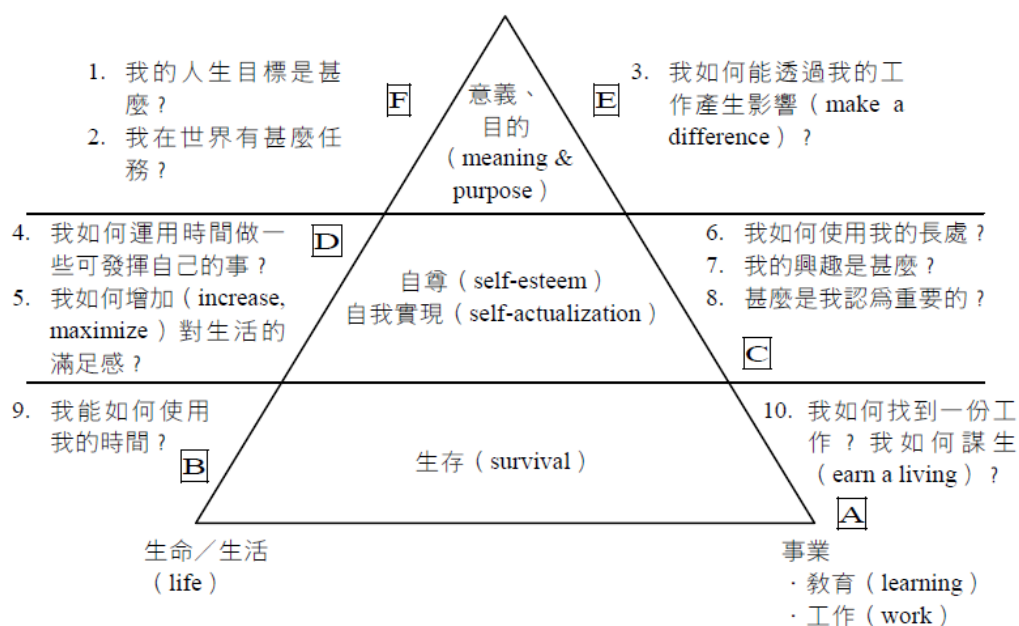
1. 我的人生目標是甚麼？

2. 我在世界有甚麼任務？

F

意義、目的（meaning & purpose）

E

3. 我如何能透過我的工作產生影響（make a difference）？

4. 我如何運用時間做一些可發揮自己的事？

5. 我如何增加（increase, maximize）對生活的滿足感？

D

自尊（self-esteem）
自我實現（self-actualization）

6. 我如何使用我的長處？

7. 我的興趣是甚麼？

8. 甚麼是我認爲重要的？

C

9. 我能如何使用我的時間？

B

生存（survival）

10. 我如何找到一份工作？我如何謀生（earn a living）？

A

生命／生活（life）

事業
· 教育（learning）
· 工作（work）